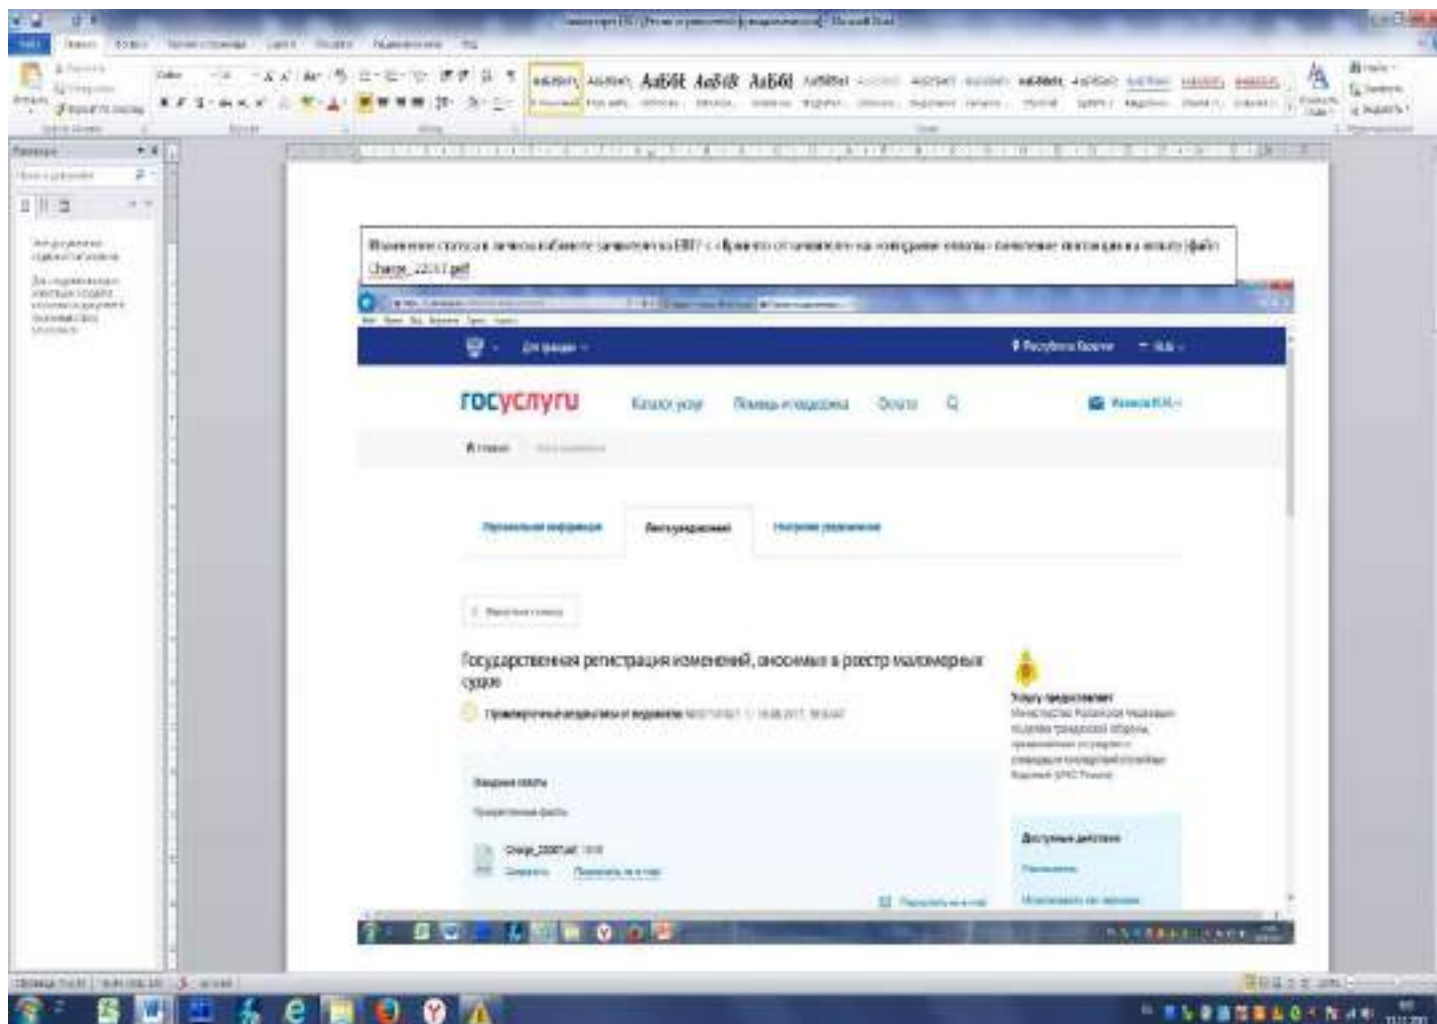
АаБбВ АаБбВ АаБбВ

Изменение статуса в личном кабинете заявителя на ЕПГУ с «Принято от заявителя» на «ожидание оплаты» появление квитанции на оплату (файл Charge_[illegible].pdf)

Для граждан

Республика Бурятия

госуслуги

Каталог услуг

Помощь и поддержка

Оплата

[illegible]

Главная

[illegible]

Персональная информация

Лента уведомлений

Настройки уведомлений

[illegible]

Государственная регистрация изменений, вносимых в реестр маломерных судов

Услугу предоставляет

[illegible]

Вложения в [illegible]

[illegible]

Charge_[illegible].pdf

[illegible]

Доступные действия

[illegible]